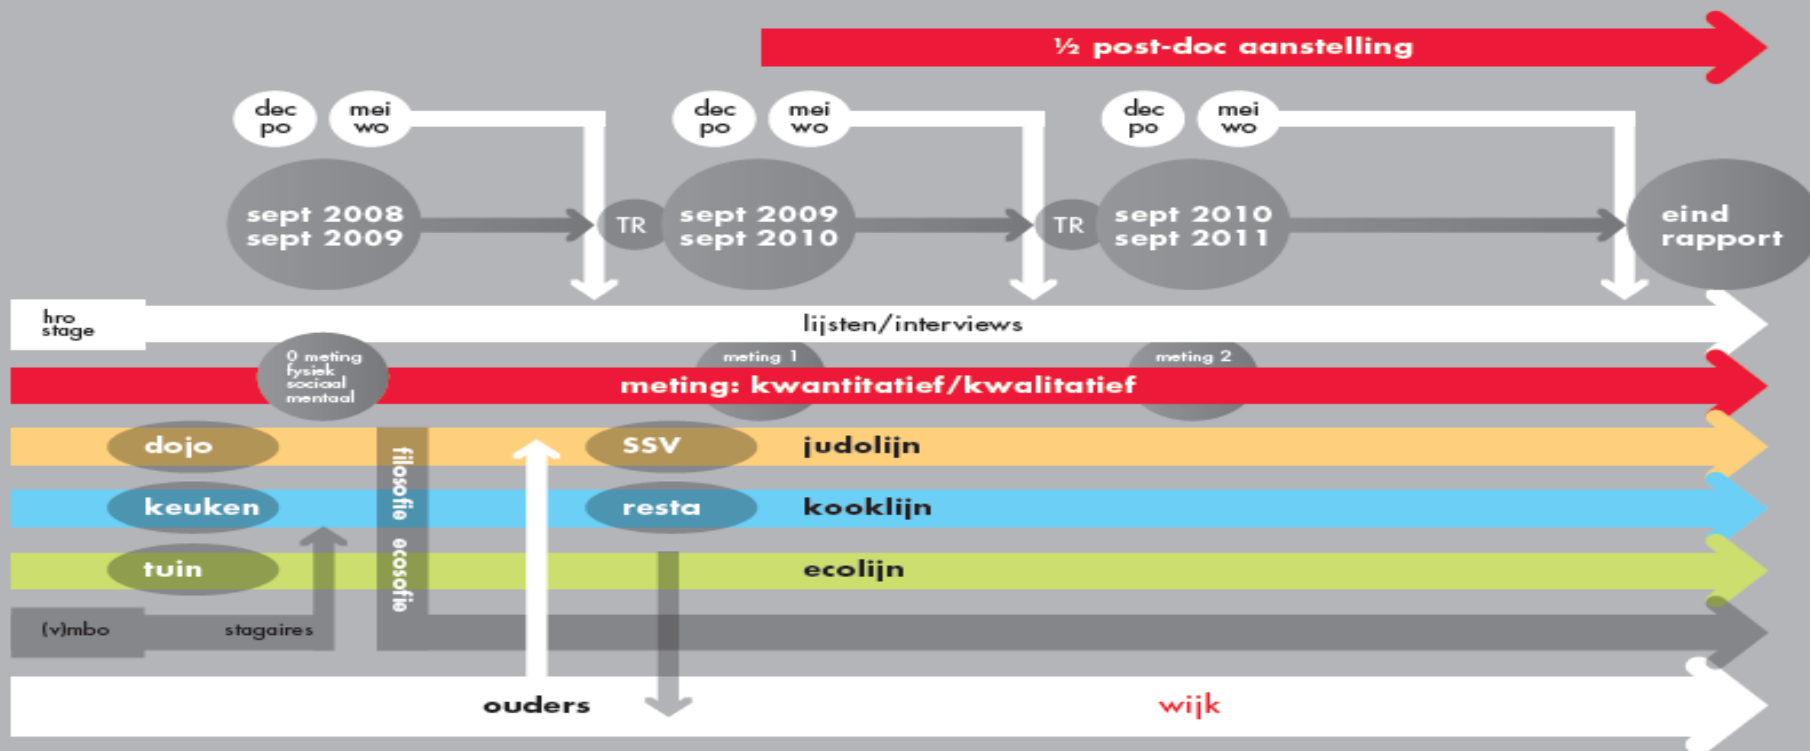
½ post-doc aanstelling

dec po
mei wo
dec po
mei wo
dec po
mei wo

sept 2008 sept 2009
TR
sept 2009 sept 2010
TR
sept 2010 sept 2011
eind rapport

hro stage
lijsten/interviews

0 meting fysiek sociaal mentaal
meting 1
meting 2
meting: kwantitatief/kwalitatief

dojo
SSV
judolijn
keuken
resta
kooklijn
tuin
ecolijn
filosofie ecosofie
(v)mbo
stagaires
ouders
wijk